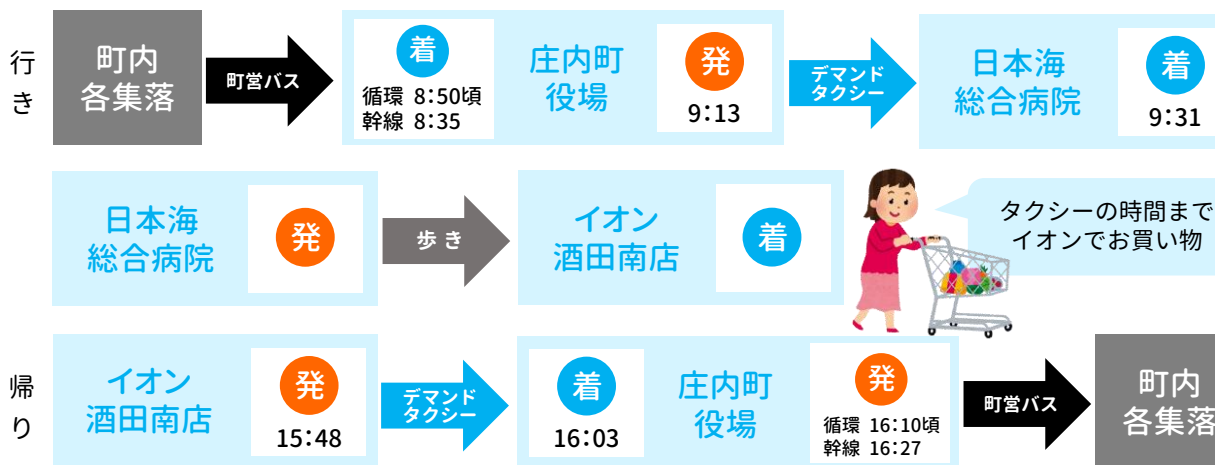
行き

町内各集落

町営バス

着
循環 8:50頃
幹線 8:35

庄内町役場

発
9:13

デマンドタクシー

日本海総合病院

着
9:31

日本海総合病院

発

歩き

イオン酒田南店

着

タクシーの時間まで
イオンでお買い物

帰り

イオン酒田南店

発
15:48

デマンドタクシー

着
16:03

庄内町役場

発
循環 16:10頃
幹線 16:27

町営バス

町内各集落